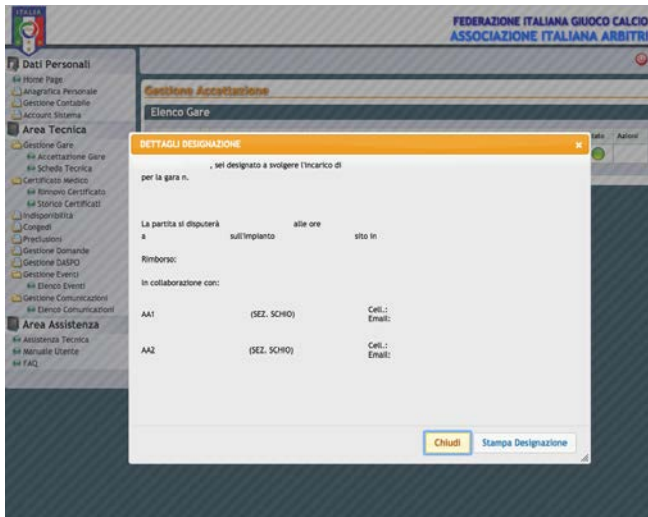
ITALIA

FEDERAZIONE ITALIANA GIUOCO CALCIO
ASSOCIAZIONE ITALIANA ARBITRI

Dati Personali
Home Page
Anagrafica Personale
Gestione Contabile
Account Sistema

Area Tecnica
Gestione Gare
Accettazione Gare
Scheda Tecnica
Certificato Medico
Rinnovo Certificato
Storico Certificati
Indisponibilità
Congedi
Preclusioni
Gestione Domande
Gestione DASPO
Gestione Eventi
Elenco Eventi
Gestione Comunicazioni
Elenco Comunicazioni

Area Assistenza
Assistenza Tecnica
Manuale Utente
FAQ

Gestione Accettazione

Elenco Gare

Stato Azioni

DETTAGLI DESIGNAZIONE

, sei designato a svolgere l'incarico di
per la gara n.

La partita si disputerà alle ore
a sull'impianto sito in

Rimborso:

In collaborazione con:

AA1 (SEZ. SCHIO) Cell.: Email:

AA2 (SEZ. SCHIO) Cell.: Email:

Chiudi
Stampa Designazione